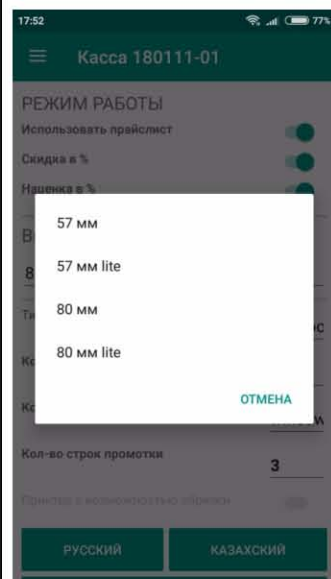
17:52
77%

Касса 180111-01

РЕЖИМ РАБОТЫ
Использовать прайслист
Скидка в %
Наценка в %
В
8
Ти
Ко
Ко

57 мм
57 мм lite
80 мм
80 мм lite
ОТМЕНА

Кол-во строк промотки
3
Принтер с возможностью обрезки

РУССКИЙ
КАЗАХСКИЙ